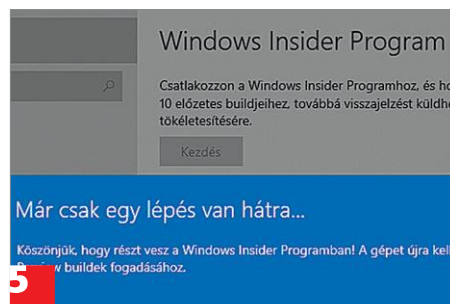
Windows Insider Program

Csatlakozzon a Windows Insider Programhoz, és ho 10 előzetes buildjeihez, továbbá visszajelzést küldhe tökéletesítésére.

Kezdés

Már csak egy lépés van hátra...

Köszönjük, hogy részt vesz a Windows Insider Programban! A gépet újra kel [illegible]w buildek fogadásához.

5